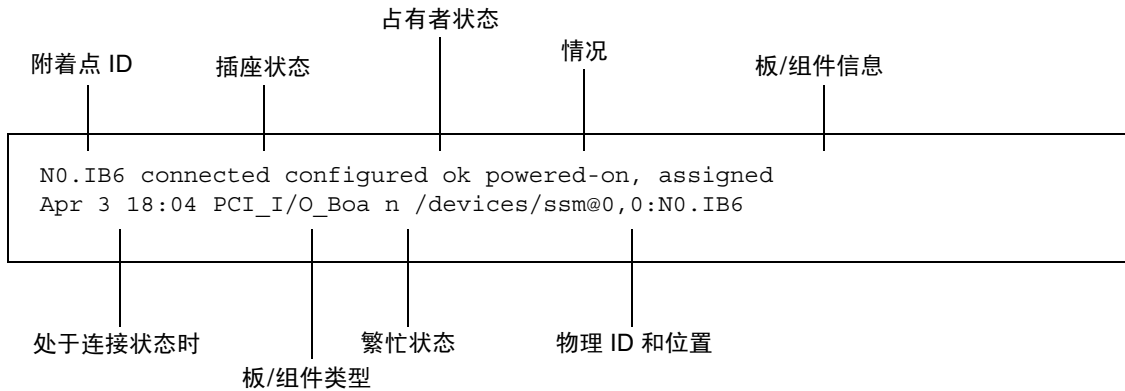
占有者状态

附着点 ID

插座状态

情况

板/组件信息

N0.IB6 connected configured ok powered-on, assigned
Apr 3 18:04 PCI_I/O_Boa n /devices/ssm@0,0:N0.IB6

处于连接状态时

繁忙状态

物理 ID 和位置

板/组件类型